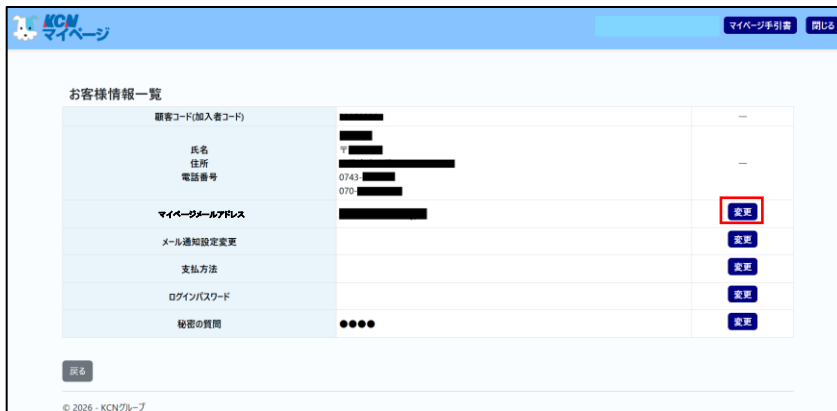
KCN マイページ

マイページ手引書 閉じる

お客様情報一覧

| | | |
|---|---|---|
| 顧客コード(加入者コード) | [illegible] | – |
| 氏名<br>住所<br>電話番号 | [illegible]<br>〒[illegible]<br>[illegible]<br>0743-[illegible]<br>070-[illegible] | – |
| マイページメールアドレス | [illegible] | 変更 |
| メール通知設定変更 | | 変更 |
| 支払方法 | | 変更 |
| ログインパスワード | | 変更 |
| 秘密の質問 | ●●●● | 変更 |

戻る

© 2026 - KCNグループ